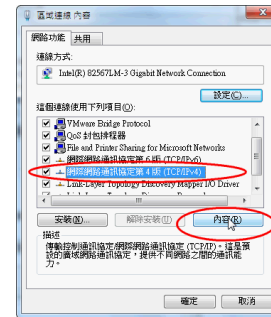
區域連線 內容

網路功能 共用

連線方式:

Intel(R) 82567LM-3 Gigabit Network Connection

設定(C)...

這個連線使用下列項目(O):

VMware Bridge Protocol
QoS 封包排程器
File and Printer Sharing for Microsoft Networks
網際網路通訊協定第 6 版 (TCP/IPv6)
網際網路通訊協定第 4 版 (TCP/IPv4)
Link-Layer Topology Discovery Mapper I/O Driver

安裝(N)... 解除安裝(U) 內容(R)

描述
傳輸控制通訊協定/網際網路通訊協定 (TCP/IP)。這是預設的廣域網路通訊協定,提供不同網路之間的通訊能力。

確定 取消